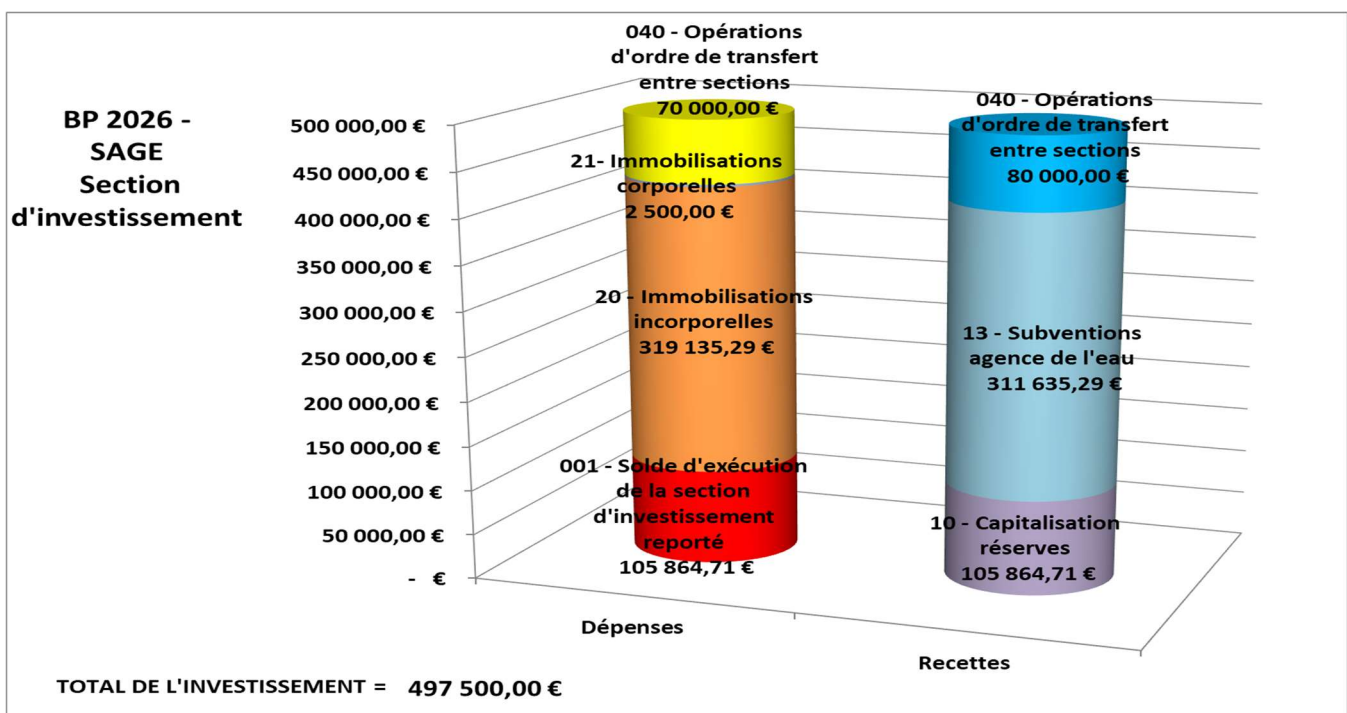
BP 2026 - SAGE Section d'investissement

500 000,00 €
450 000,00 €
400 000,00 €
350 000,00 €
300 000,00 €
250 000,00 €
200 000,00 €
150 000,00 €
100 000,00 €
50 000,00 €
- €

040 - Opérations d'ordre de transfert entre sections 70 000,00 €

21- Immobilisations corporelles 2 500,00 €

20 - Immobilisations incorporelles 319 135,29 €

001 - Solde d'exécution de la section d'investissement reporté 105 864,71 €

040 - Opérations d'ordre de transfert entre sections 80 000,00 €

13 - Subventions agence de l'eau 311 635,29 €

10 - Capitalisation réserves 105 864,71 €

Dépenses

Recettes

TOTAL DE L'INVESTISSEMENT = 497 500,00 €